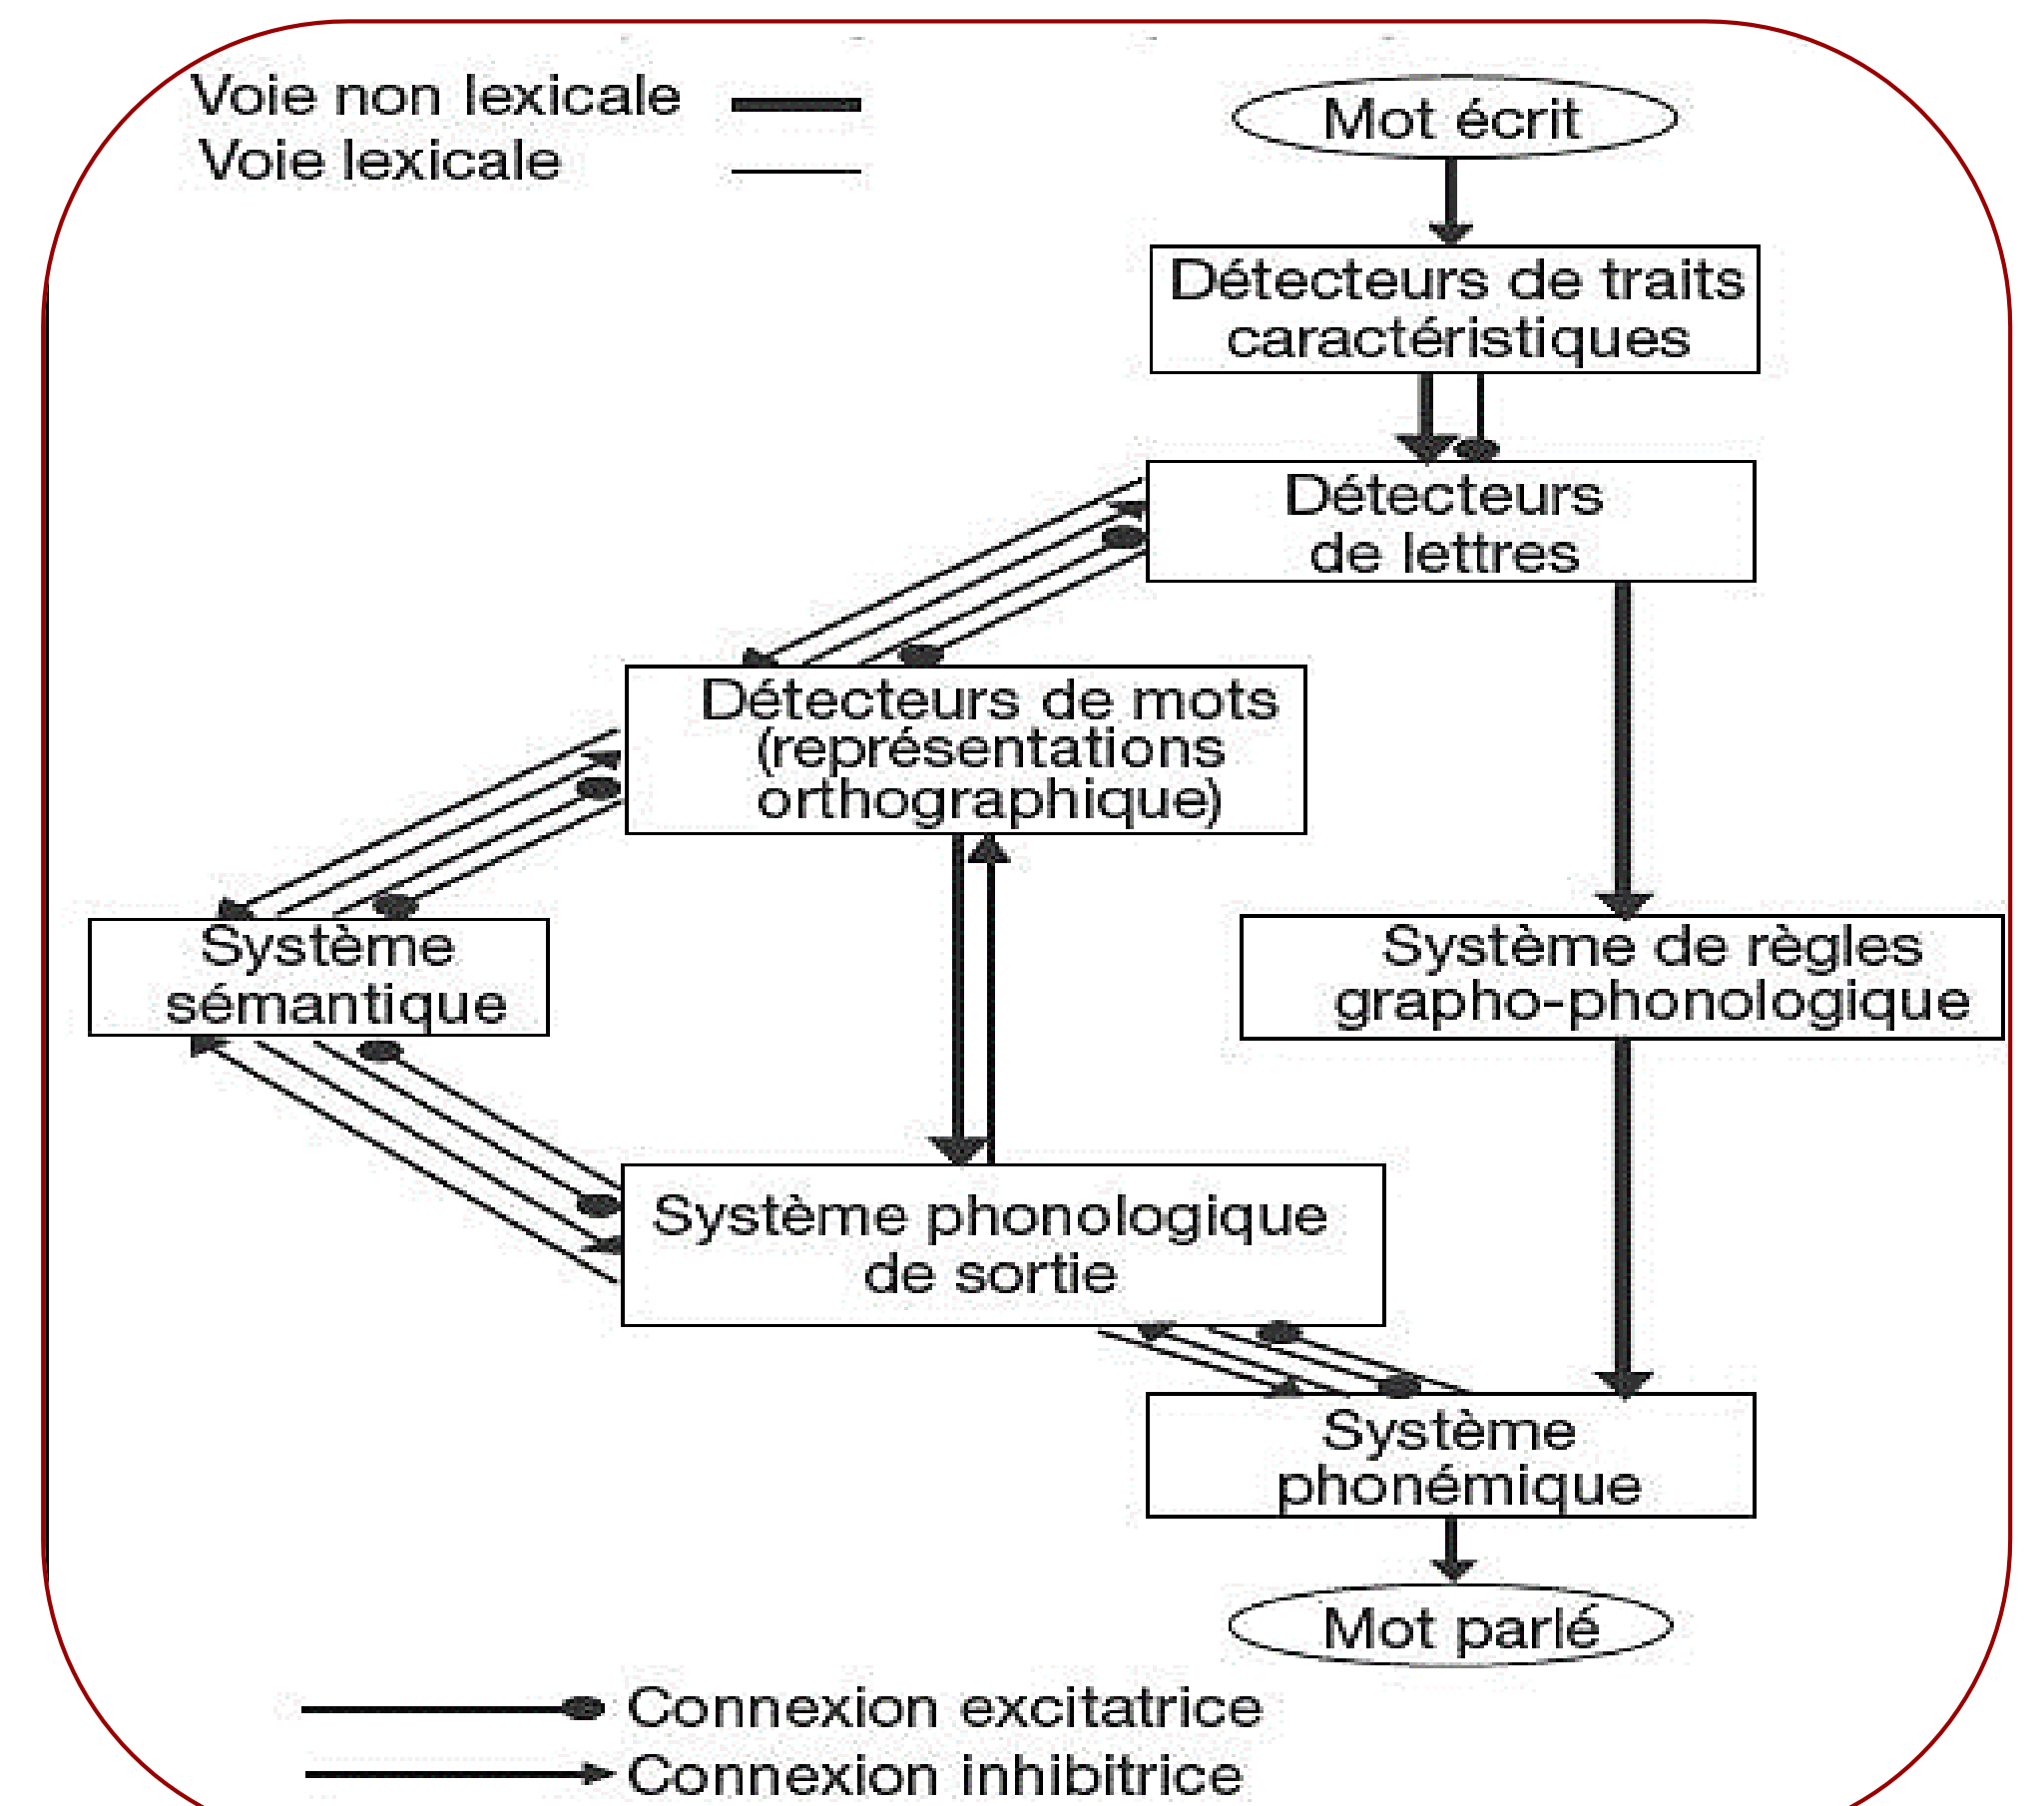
Voie non lexicale
Voie lexicale

Mot écrit

Détecteurs de traits caractéristiques

Détecteurs de lettres

Détecteurs de mots (représentations orthographique)

Système sémantique

Système de règles grapho-phonologique

Système phonologique de sortie

Système phonémique

Mot parlé

Connexion excitatrice
Connexion inhibitrice